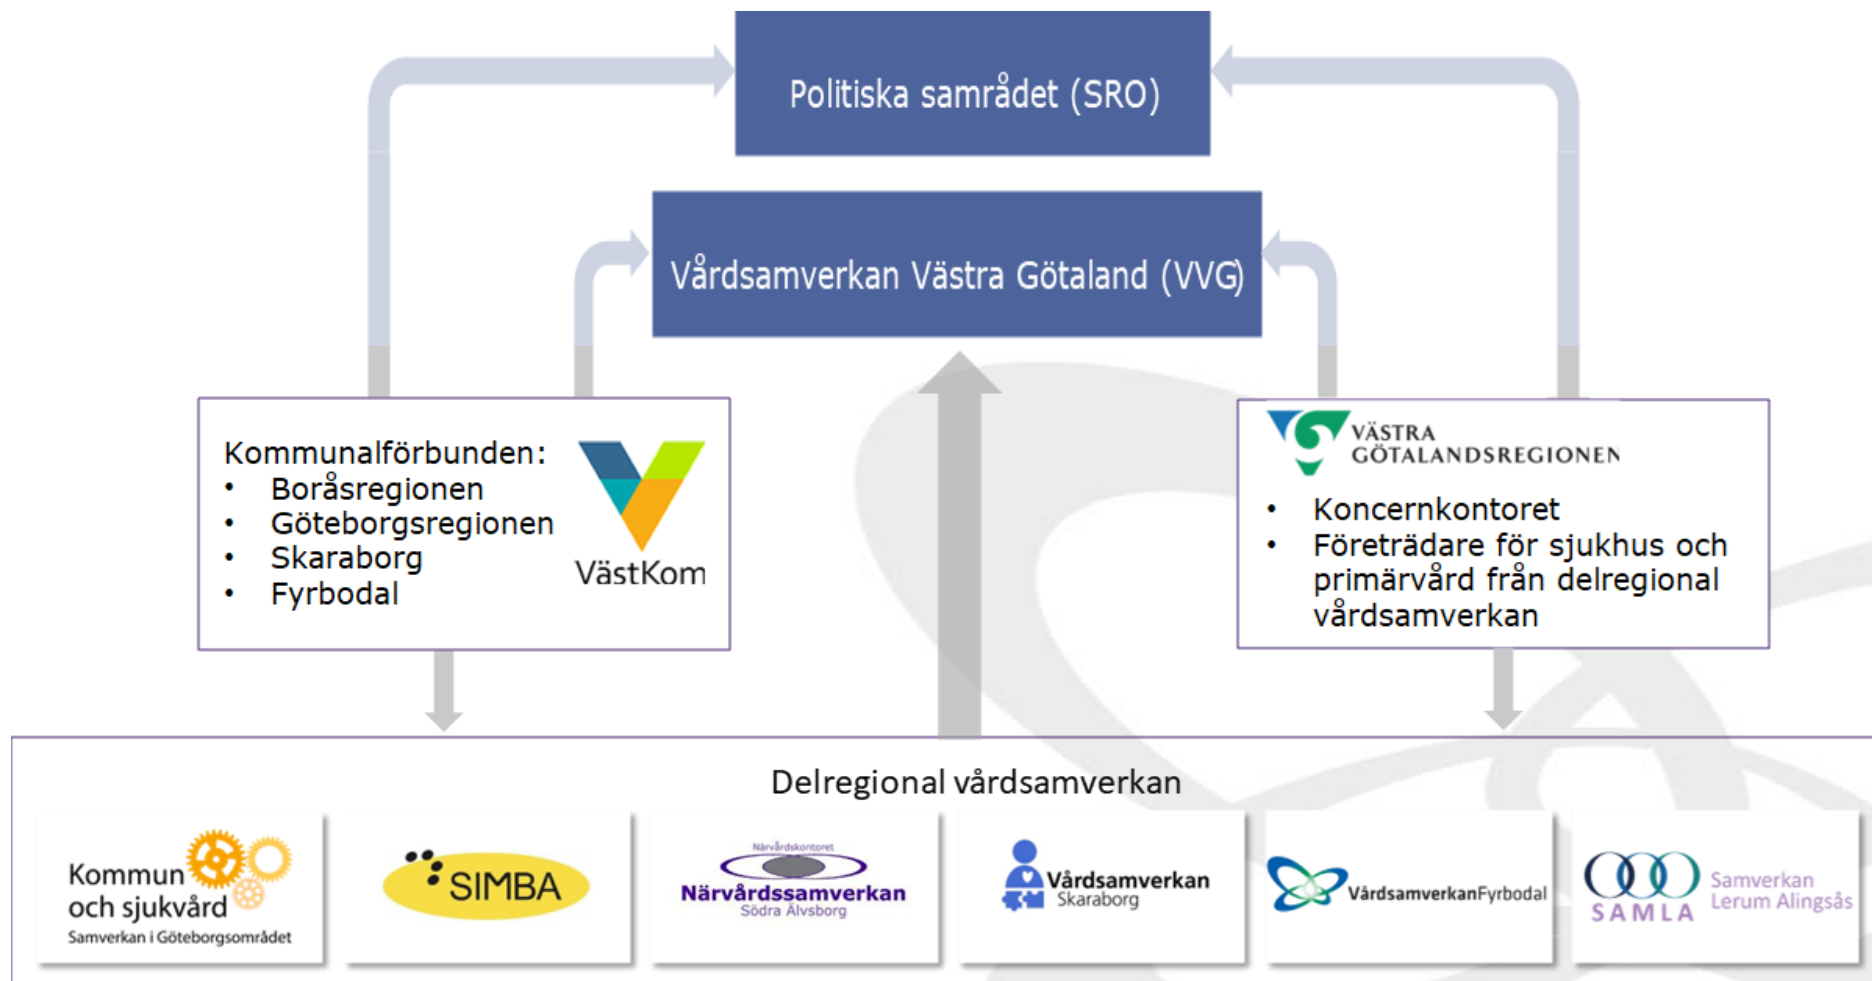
Politiska samrådet (SRO)

Vårdsamverkan Västra Götaland (VVG)

Kommunalförbunden:
• Boråsregionen
• Göteborgsregionen
• Skaraborg
• Fyrbodal

VästKom

VÄSTRA GÖTALANDSREGIONEN

• Koncernkontoret
• Företrädare för sjukhus och primärvård från delregional vårdsamverkan

Delregional vårdsamverkan

Kommun och sjukvård
Samverkan i Göteborgsområdet

SIMBA

Närvårdskontoret
Närvårdssamverkan
Södra Älvsborg

Vårdsamverkan
Skaraborg

VårdsamverkanFyrbodal

SAMLA
Samverkan
Lerum Alingsås